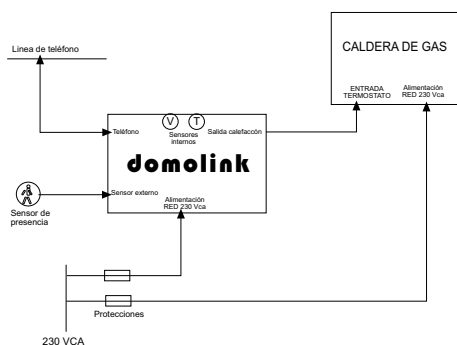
Linea de teléfono

CALDERA DE GAS

ENTRADA TERMOSTATO

Alimentación RED 230 Vca

V T

Teléfono

Sensores internos

Salida calefaccón

domolink

Sensor externo

Alimentación RED 230 Vca

Sensor de presencia

Protecciones

230 VCA